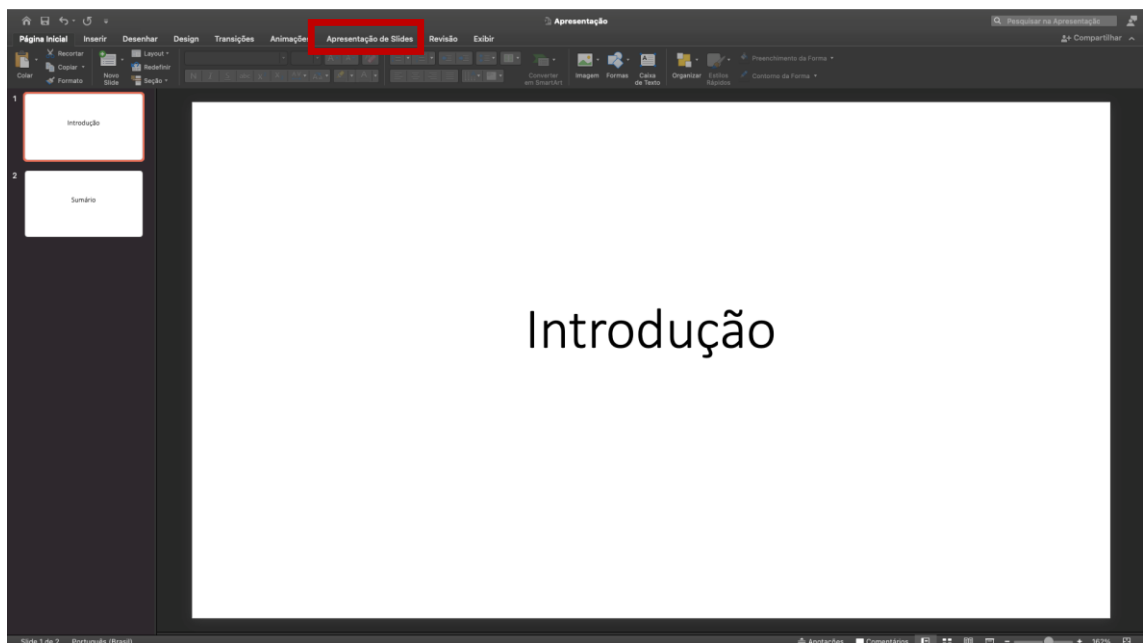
Apresentação

Pesquisar na Apresentação

Página Inicial Inserir Desenhar Design Transições Animações Apresentação de Slides Revisão Exibir

Compartilhar

Recortar
Copiar
Formato
Colar
Novo Slide
Layout
Redefinir
Seção
Converter em SmartArt
Imagem Formas Caixa de Texto
Organizar Estilos Rápidos
Preenchimento da Forma
Contorno da Forma

1
Introdução

2
Sumário

Introdução

Slide 1 de 2 Português (Brasil)

Anotações Comentários 162%